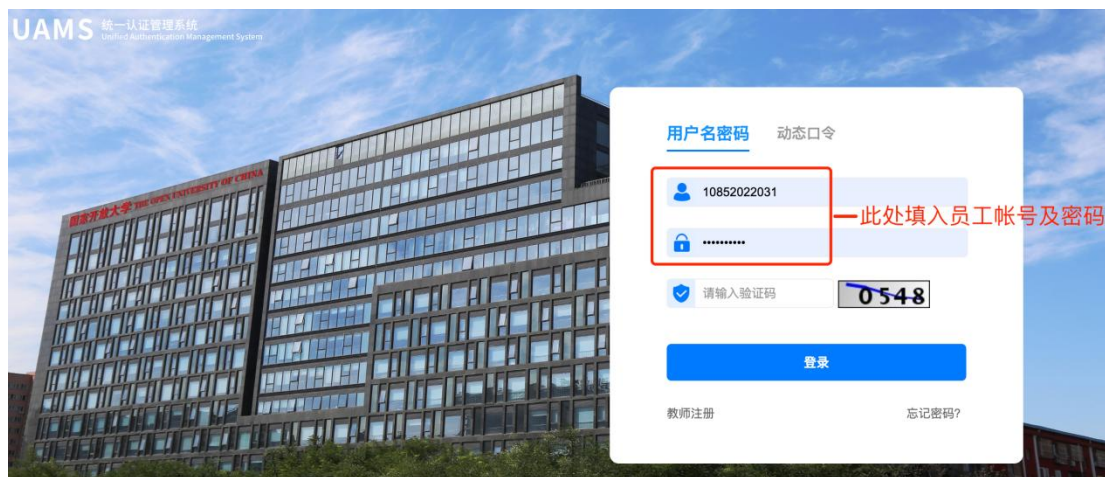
UAMS 统一认证管理系统
Unified Authentication Management System

国家开放大学 THE OPEN UNIVERSITY OF CHINA

用户名密码 动态口令

10852022031

••••••••••

此处填入员工帐号及密码

请输入验证码 0548

登录

教师注册 忘记密码?